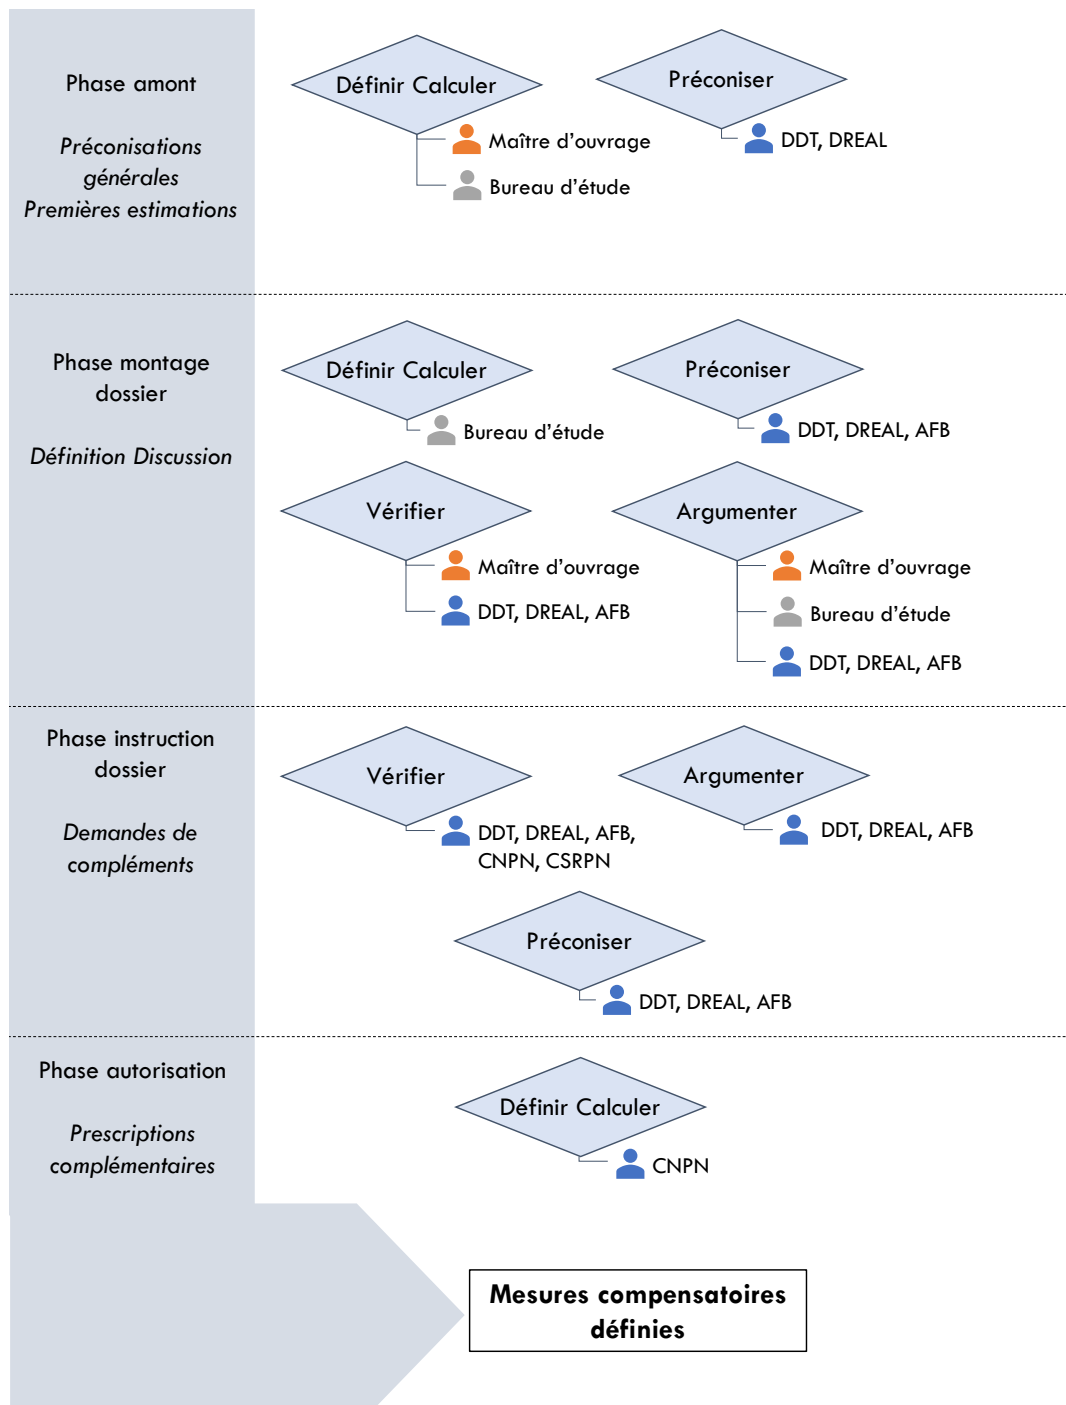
Phase amont

*Préconisations générales*
*Premières estimations*

Définir Calculer
Maître d’ouvrage
Bureau d’étude

Préconiser
DDT, DREAL

Phase montage dossier

*Définition Discussion*

Définir Calculer
Bureau d’étude

Préconiser
DDT, DREAL, AFB

Vérifier
Maître d’ouvrage
DDT, DREAL, AFB

Argumenter
Maître d’ouvrage
Bureau d’étude
DDT, DREAL, AFB

Phase instruction dossier

*Demandes de compléments*

Vérifier
DDT, DREAL, AFB, CNPN, CSRPN

Argumenter
DDT, DREAL, AFB

Préconiser
DDT, DREAL, AFB

Phase autorisation

*Prescriptions complémentaires*

Définir Calculer
CNPN

**Mesures compensatoires définies**